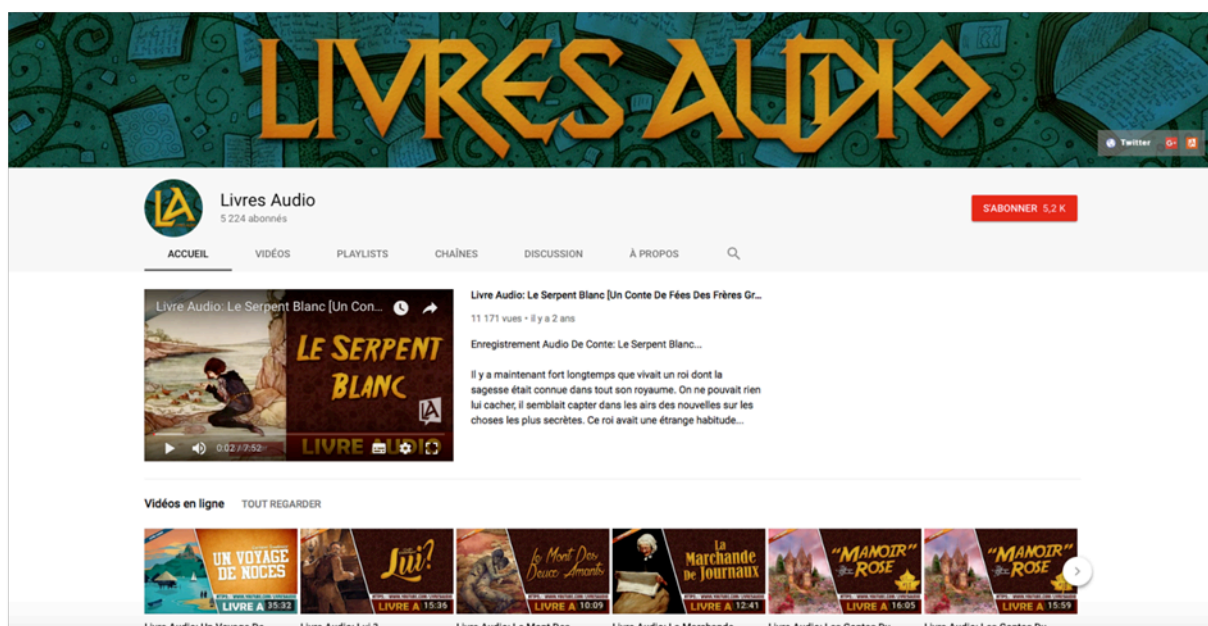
LIVRES AUDIO

Twitter

Livres Audio
5 224 abonnés

S'ABONNER 5,2 K

ACCUEIL VIDÉOS PLAYLISTS CHAÎNES DISCUSSION À PROPOS

Livre Audio: Le Serpent Blanc [Un Con...

LE SERPENT BLANC

LA

LIVRE AUDIO

0:02 / 7:52

Livre Audio: Le Serpent Blanc [Un Conte De Fées Des Frères Gr...

11 171 vues • il y a 2 ans

Enregistrement Audio De Conte: Le Serpent Blanc...

Il y a maintenant fort longtemps que vivait un roi dont la sagesse était connue dans tout son royaume. On ne pouvait rien lui cacher, il semblait capter dans les airs des nouvelles sur les choses les plus secrètes. Ce roi avait une étrange habitude...

Vidéos en ligne TOUT REGARDER

UN VOYAGE DE NOCES
LIVRE A 35:32

Lui?
LIVRE A 15:36

Le Mont Des Deux Amants
LIVRE A 10:09

La Marchande De Journaux
LIVRE A 12:41

"MANOIR" ROSE
LIVRE A 16:05

"MANOIR" ROSE
LIVRE A 15:59